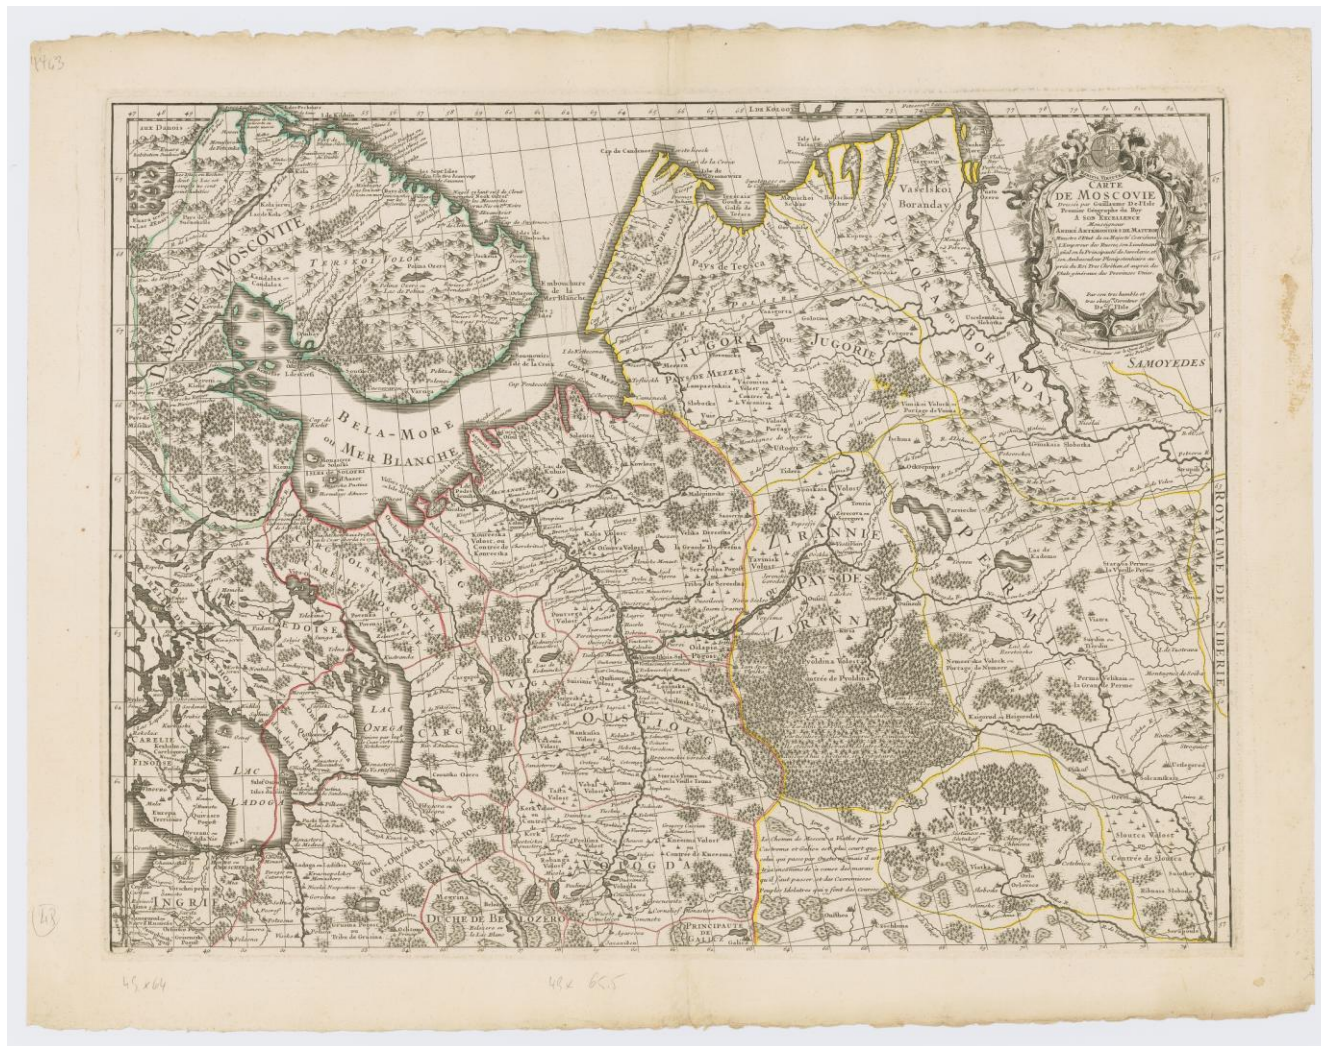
1763

CARTE DE MOSCOVIE
Dressée par Guillaume De l'Isle Premier Géographe du Roy
A SON EXCELLENCE
Monseigneur
ANDRÉ ARTEMONOWITZ DE MATVEOF
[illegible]
Par son très humble et très obéissant Serviteur
De l'Isle

LAPONIE MOSCOVITE
TERSKOI VOLOK
BELA-MORE ou MER BLANCHE
JUGORIE ou JUGORIE
PAYS DE MEZZEN
Pays de Tereca
Vaselskoi Boranday
SAMOYEDES
ROYAUME DE SIBERIE
PERMIE
ZIRANIE
PAYS DES ZIRANNES
DVINA
OUSTIOUG
PROVINCE DE VAGA
CARGAPOL
LAC ONEGA
LAC LADOGA
CARELIE
SUEDOISE
INGRIE
DUCHÉ DE BELOZERO
VOLOGDA
PRINCIPAUTÉ DE GALICZ
VIATKA
Golfe de Mezen
Embouchure de la Mer Blanche
Cap de Candenos
Isle de Kolgou

(43)

45 x 64

48 x 65.5